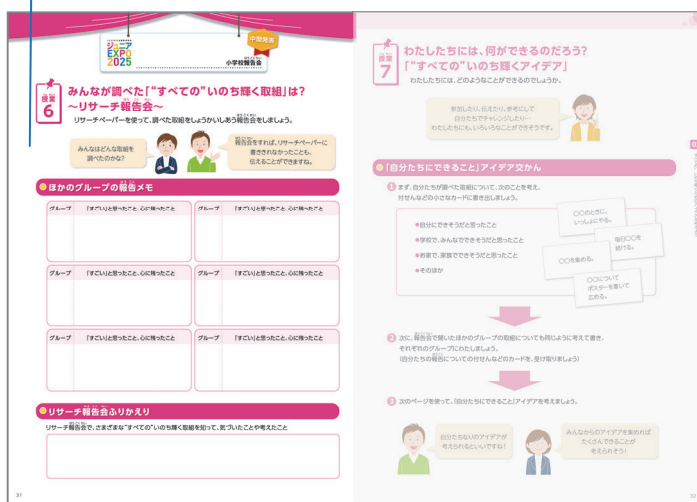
ジュニア EXPO 2025

中間発表

小学校教育版

授業 6

みんなが調べた「"すべて"のいのち輝く取組」は？ ～リサーチ報告会～

リサーチペーパーを使って、調べた取組をしょうかいしあう報告会をしましょう。

みんなはどんな取組を調べたのかな？

報告会をすれば、リサーチペーパーに書ききれなかったことも、伝えることができますね。

ほかのグループの報告メモ

| グループ | 「すごい」と思ったこと、心に残ったこと | グループ | 「すごい」と思ったこと、心に残ったこと |
|---|---|---|---|
| | | | |
| グループ | 「すごい」と思ったこと、心に残ったこと | グループ | 「すごい」と思ったこと、心に残ったこと |
| | | | |
| グループ | 「すごい」と思ったこと、心に残ったこと | グループ | 「すごい」と思ったこと、心に残ったこと |
| | | | |

リサーチ報告会ふりかえり

リサーチ報告会で、さまざまな"すべて"のいのち輝く取組を知って、気づいたことや考えたこと

31

授業 7

わたしたちは、何ができるのだろう？ 「"すべて"のいのち輝くアイデア」

わたしたちには、どのようなことができるのでしょうか。

参加したり、伝えたり、参考にして自分たちでチャレンジしたり…わたしたちにも、いろいろなことができそうです。

「自分たちにできること」アイデア交かん

1 まず、自分たちが調べた取組について、次のことを考え、付せんなどの小さなカードに書き出しましょう。

●自分にできそうだと思ったこと
●学校で、みんなでできそうだと思ったこと
●お家で、家族でできそうだと思ったこと
●そのほか

〇〇のときに、いっしょにやる。

毎日〇〇を続ける。

〇〇を集める。

〇〇についてポスターを書いて広める。

2 次に、報告会で聞いたほかのグループの取組についても同じように考えて書き、それぞれのグループにわたしましょう。（自分たちの報告についての付せんなどのカードを、受け取りましょう）

3 次のページを使って、「自分たちにできること」アイデアを考えましょう。

自分たちないのアイデアが考えられるといいですね！

みんなからのアイデアを集めればたくさんできることが考えられそう！

32